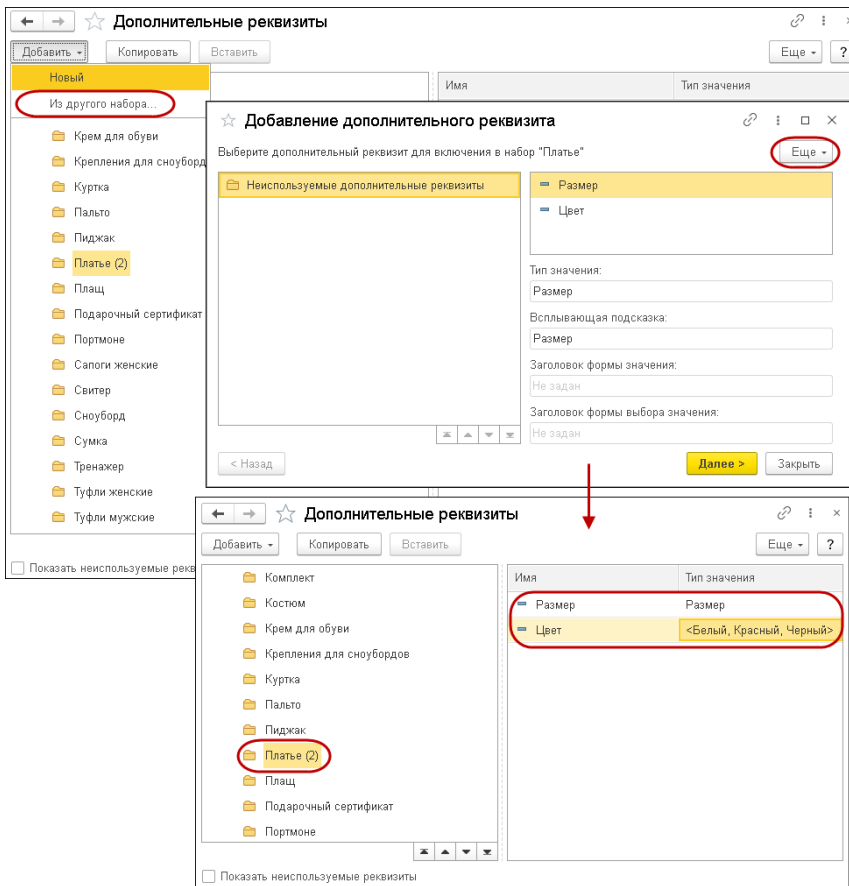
Дополнительные реквизиты

Добавить ▾ Копировать Вставить Еще ▾ ?

Новый

Из другого набора...

Имя Тип значения

Крем для обуви

Крепления для сноубордов

Куртка

Пальто

Пиджак

Платье (2)

Плащ

Подарочный сертификат

Портмоне

Сапоги женские

Свитер

Сноуборд

Сумка

Тренажер

Туфли женские

Туфли мужские

Показать неиспользуемые рекв

Добавление дополнительного реквизита

Выберите дополнительный реквизит для включения в набор "Платье"

Еще ▾

Неиспользуемые дополнительные реквизиты

Размер

Цвет

Тип значения:

Размер

Всплывающая подсказка:

Размер

Заголовок формы значения:

Не задан

Заголовок формы выбора значения:

Не задан

< Назад

Далее >

Закрыть

Дополнительные реквизиты

Добавить ▾ Копировать Вставить Еще ▾ ?

Комплект

Костюм

Крем для обуви

Крепления для сноубордов

Куртка

Пальто

Пиджак

Платье (2)

Плащ

Подарочный сертификат

Портмоне

| Имя | Тип значения |
|---|---|
| Размер | Размер |
| Цвет | <Белый, Красный, Черный> |

Показать неиспользуемые реквизиты